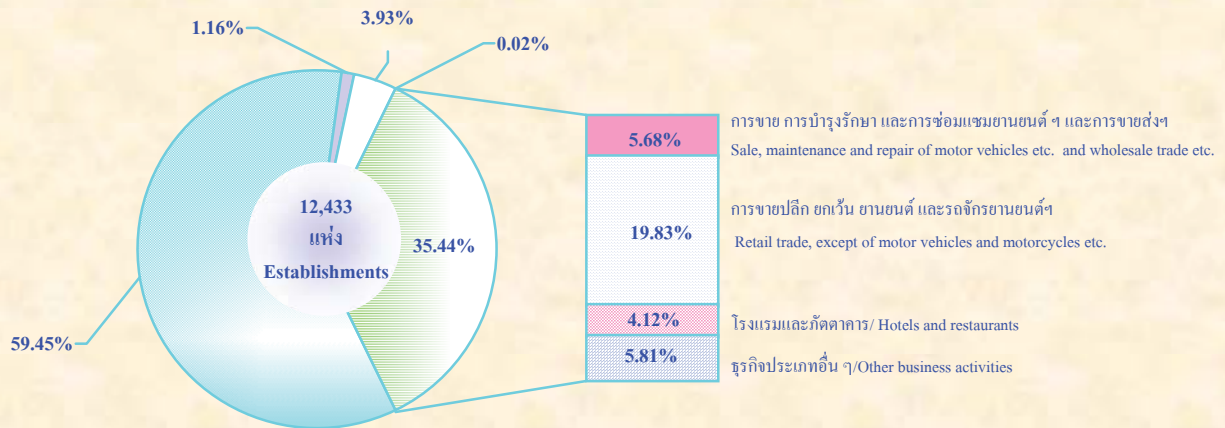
1.16%

3.93%

0.02%

12,433
แห่ง
Establishments

35.44%

59.45%

5.68%

การขาย การบำรุงรักษา และการซ่อมแซมยานยนต์ ฯ และการขายส่งฯ
Sale, maintenance and repair of motor vehicles etc. and wholesale trade etc.

19.83%

การขายปลีก ยกเว้น ยานยนต์ และรถจักรยานยนต์ฯ
Retail trade, except of motor vehicles and motorcycles etc.

4.12%

โรงแรมและภัตตาคาร/ Hotels and restaurants

5.81%

ธุรกิจประเภทอื่น ๆ/Other business activities